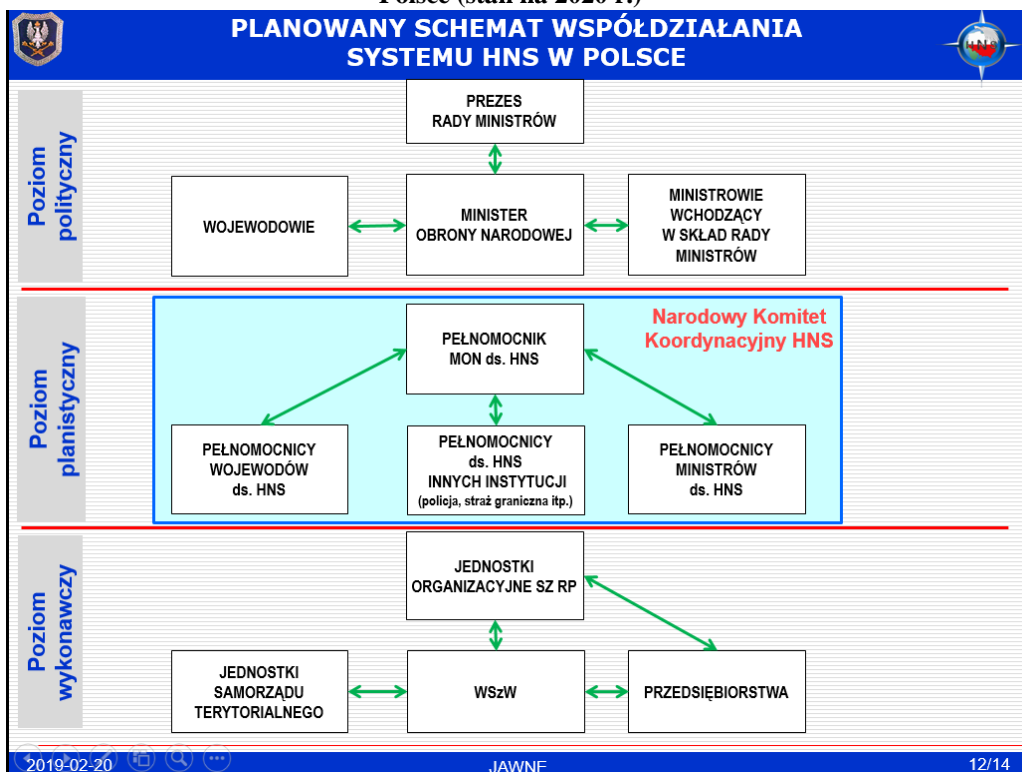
Polsce (stan na 2020 r.)

PLANOWANY SCHEMAT WSPÓŁDZIAŁANIA SYSTEMU HNS W POLSCE

HNS

Poziom polityczny

PREZES RADY MINISTRÓW

WOJEWODOWIE

MINISTER OBRONY NARODOWEJ

MINISTROWIE WCHODZĄCY W SKŁAD RADY MINISTRÓW

Poziom planistyczny

Narodowy Komitet Koordynacyjny HNS

PEŁNOMOCNIK MON ds. HNS

PEŁNOMOCNICY WOJEWODÓW ds. HNS

PEŁNOMOCNICY ds. HNS INNYCH INSTYTUCJI (policja, straż graniczna itp.)

PEŁNOMOCNICY MINISTRÓW ds. HNS

Poziom wykonawczy

JEDNOSTKI ORGANIZACYJNE SZ RP

JEDNOSTKI SAMORZĄDU TERYTORIALNEGO

WSzW

PRZEDSIĘBIORSTWA

2019-02-20

JAWNE

12/14